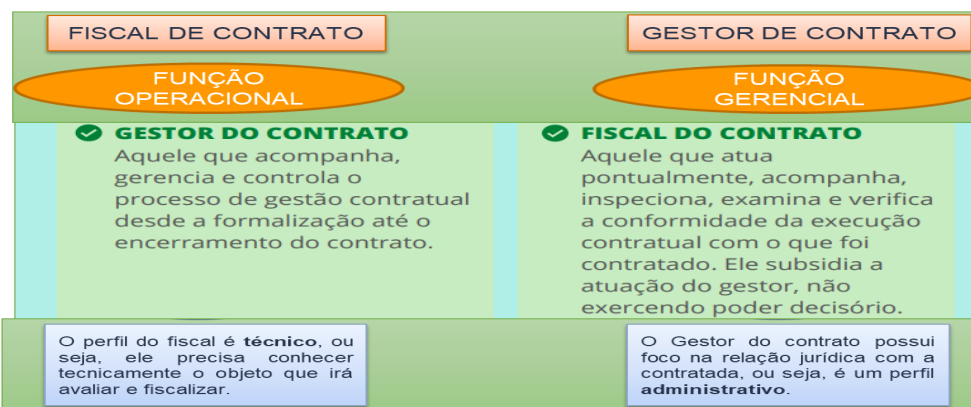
FISCAL DE CONTRATO

FUNÇÃO OPERACIONAL

GESTOR DE CONTRATO

FUNÇÃO GERENCIAL

GESTOR DO CONTRATO
Aquele que acompanha, gerencia e controla o processo de gestão contratual desde a formalização até o encerramento do contrato.

FISCAL DO CONTRATO
Aquele que atua pontualmente, acompanha, inspeciona, examina e verifica a conformidade da execução contratual com o que foi contratado. Ele subsidia a atuação do gestor, não exercendo poder decisório.

O perfil do fiscal é **técnico**, ou seja, ele precisa conhecer tecnicamente o objeto que irá avaliar e fiscalizar.

O Gestor do contrato possui foco na relação jurídica com a contratada, ou seja, é um perfil **administrativo**.